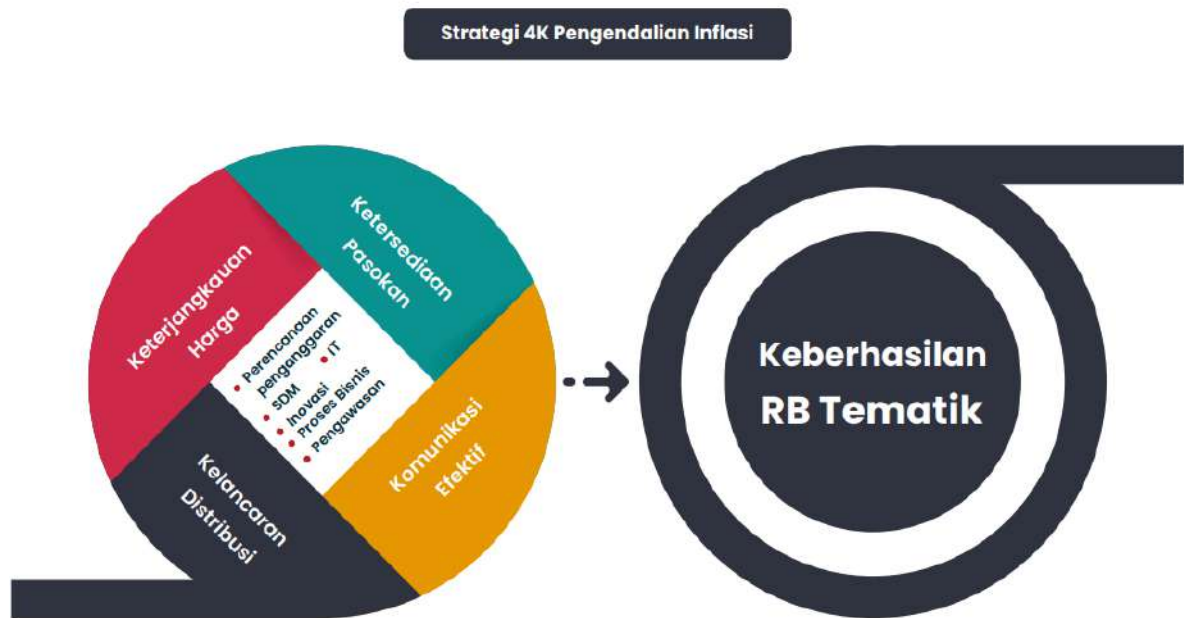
Strategi 4K Pengendalian Inflasi

Keterjangkauan Harga

Ketersediaan Pasokan

Perencanaan penganggaran
SDM
IT
Inovasi
Proses Bienis
Pengawasan

Kelancaran Distribusi

Komunikasi Efektif

Keberhasilan RB Tematik